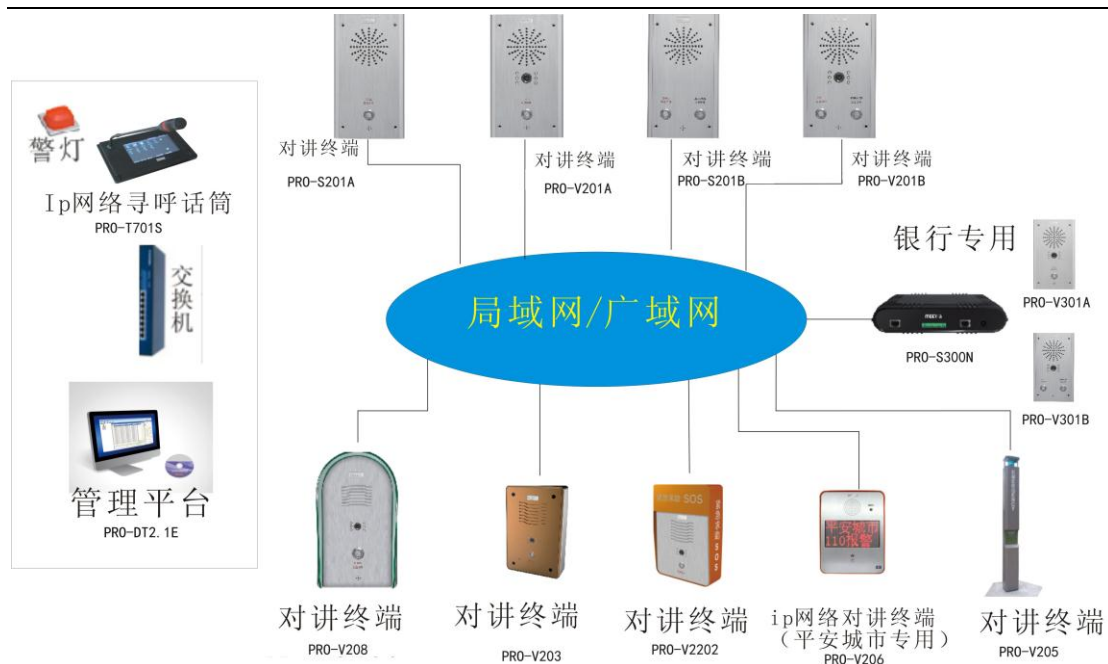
警灯

Ip网络寻呼话筒
PRO-T701S

交换机

管理平台
PRO-DT2.1E

对讲终端
PRO-S201A

对讲终端
PRO-V201A

对讲终端
PRO-S201B

对讲终端
PRO-V201B

银行专用

PRO-V301A

局域网/广域网

PRO-S300N

PRO-V301B

对讲终端
PRO-V208

对讲终端
PRO-V203

SOS

对讲终端
PRO-V2202

平安城市
110报警

ip网络对讲终端
（平安城市专用）
PRO-V206

对讲终端
PRO-V205